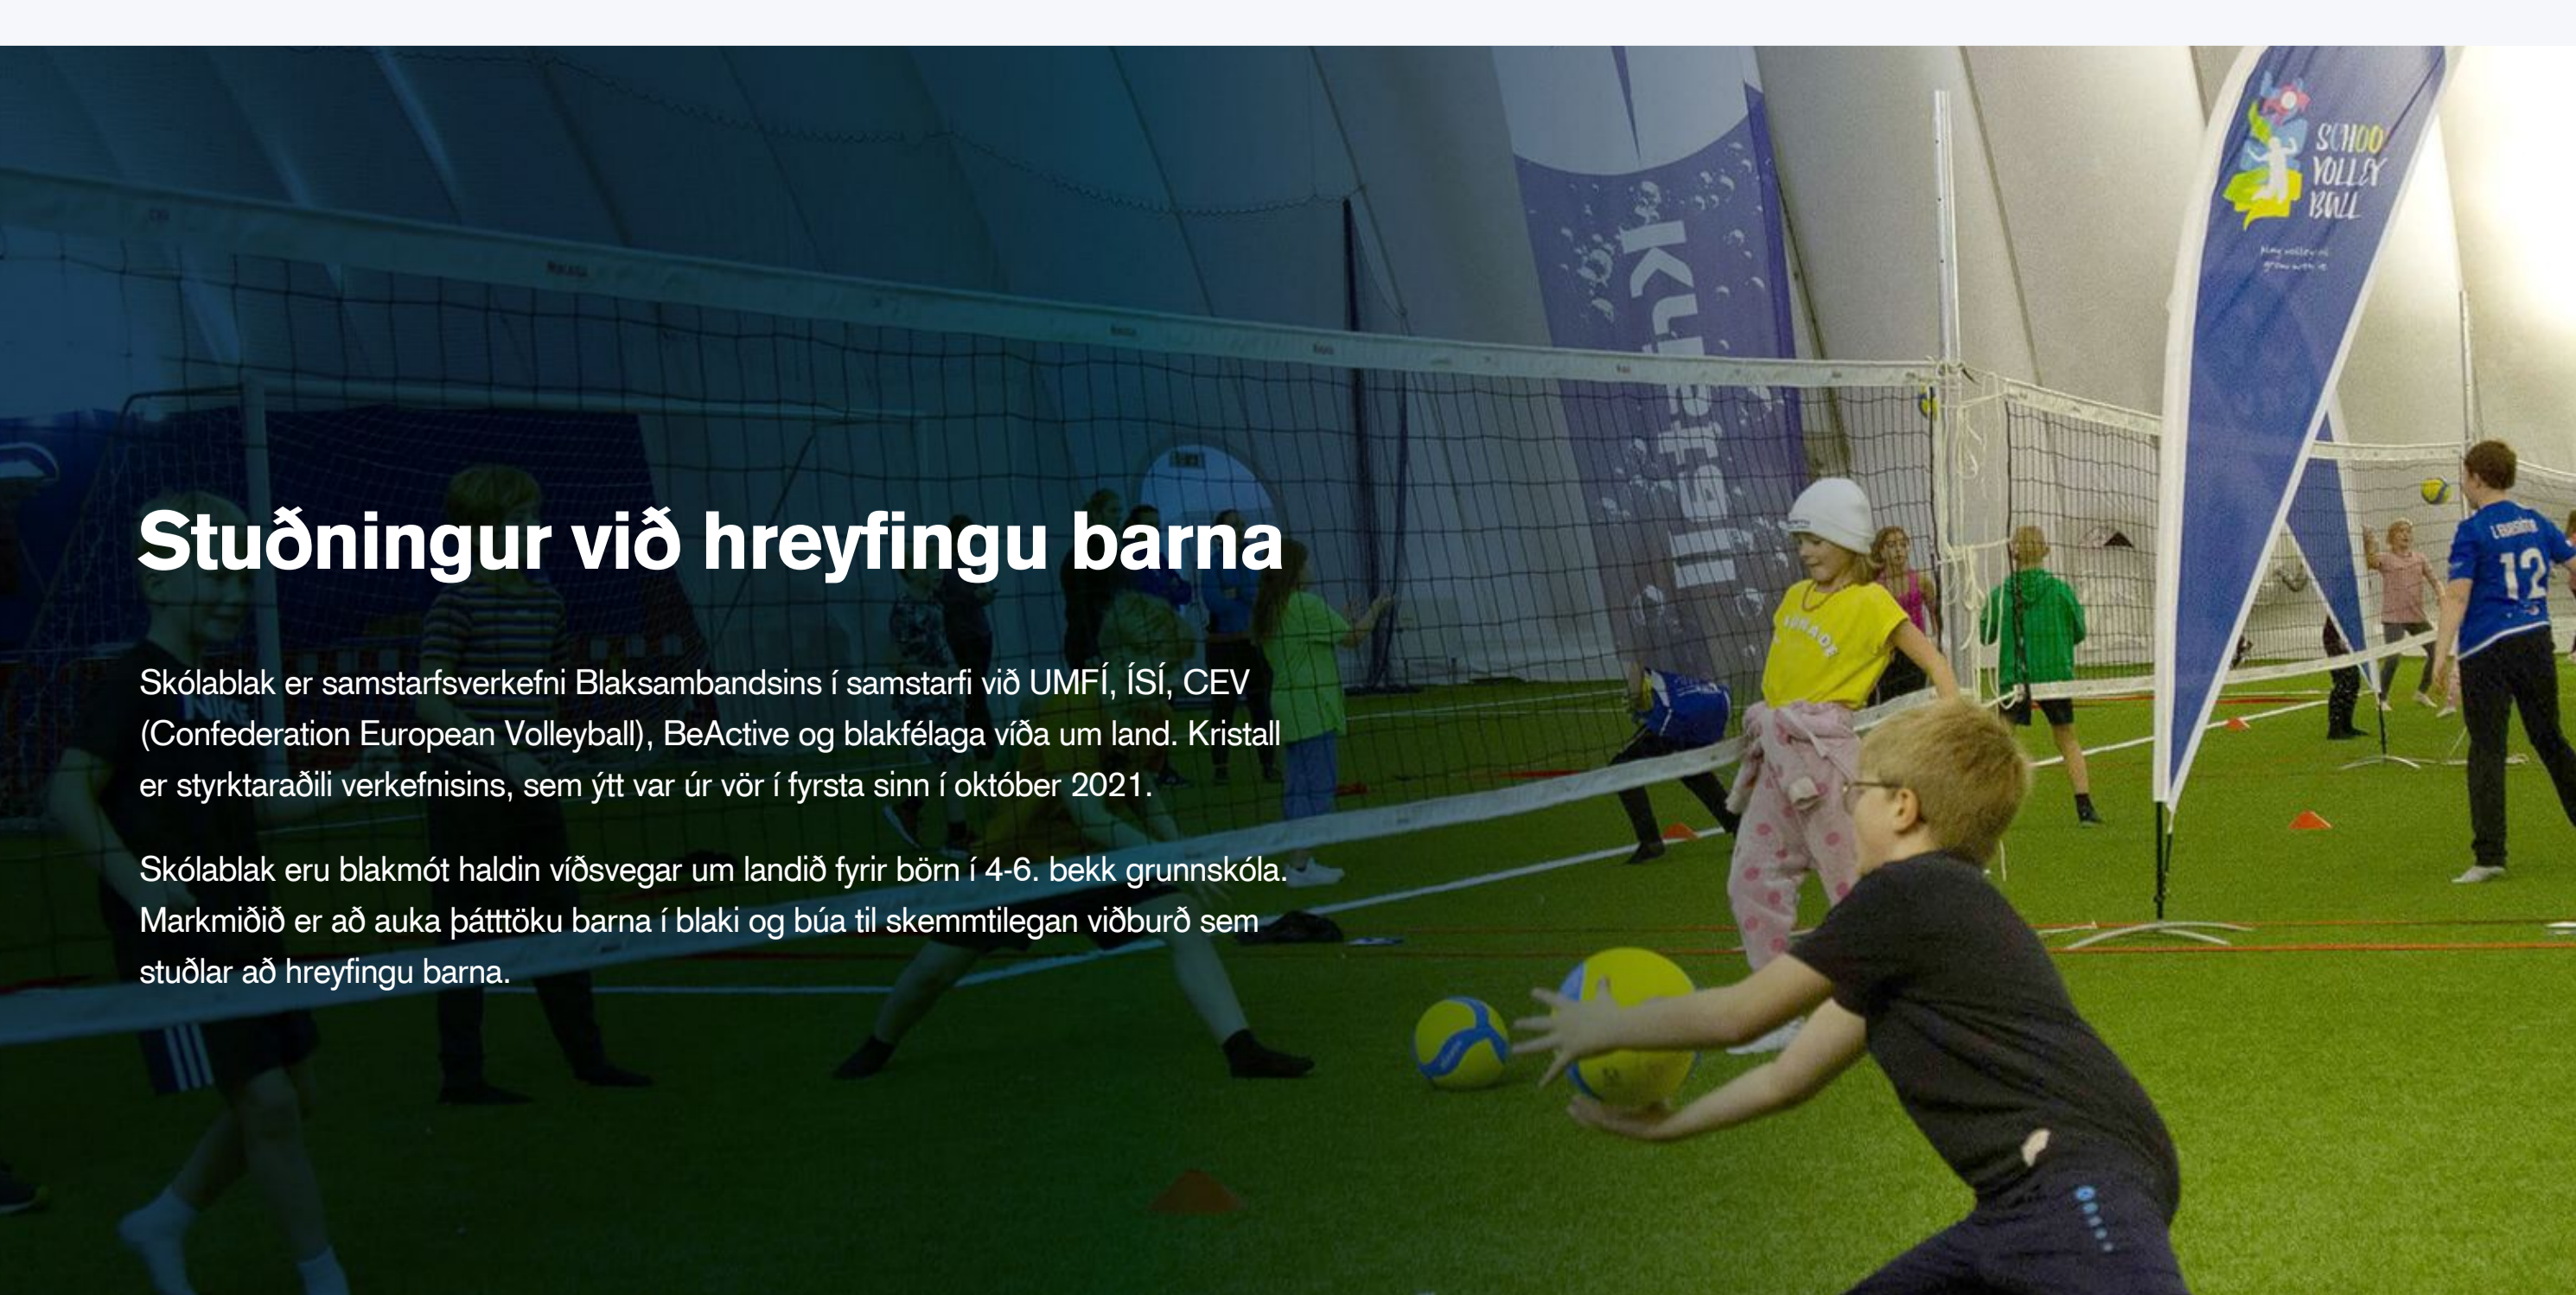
Stuðningur við hreyfingu barna

Skólablak er samstarfsverkefni Blaksambandsins í samstarfi við UMFÍ, ÍSÍ, CEV (Confederation European Volleyball), BeActive og blakfélaga víða um land. Kristall er styrktaraðili verkefnisins, sem ýtt var úr vör í fyrsta sinn í október 2021.

Skólablak eru blakmót haldin víðsvegar um landið fyrir börn í 4-6. bekk grunnskóla. Markmiðið er að auka þátttöku barna í blaki og búa til skemmtilegan viðburð sem stuðlar að hreyfingu barna.

SCHOOL VOLLEY BALL

Kristall

12